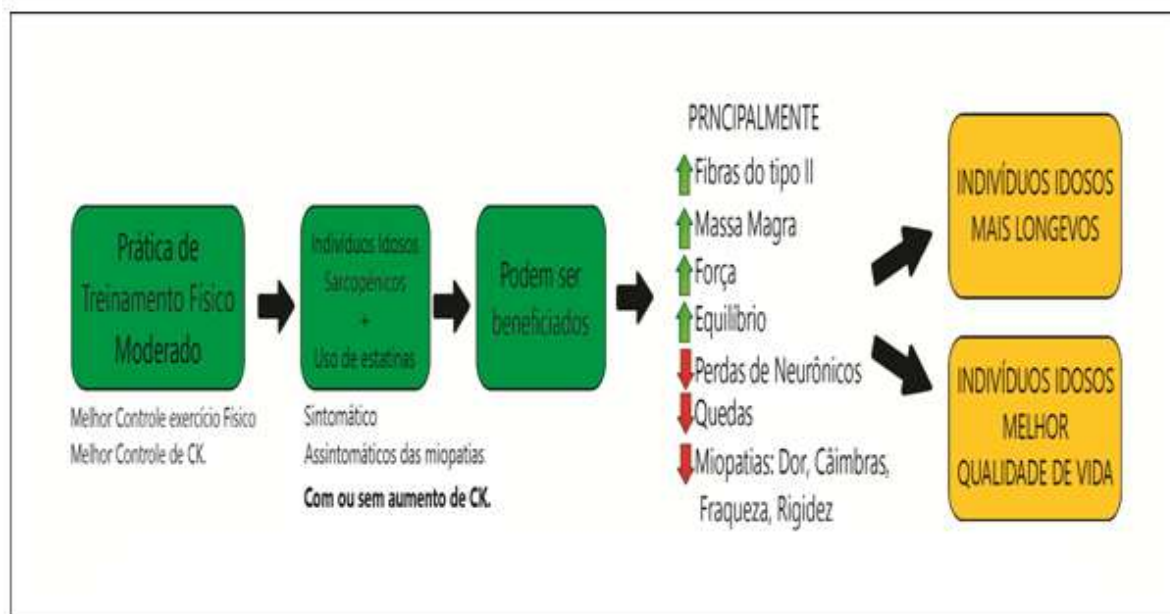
Prática de Treinamento Físico Moderado

Melhor Controle exercício Físico
Melhor Controle de CK.

Indivíduos Idosos Sarcopênicos + Uso de estatinas

Sintomático
Assintomáticos das miopatias
Com ou sem aumento de CK.

Podem ser beneficiados

PRNCIPALMENTE
Fibras do tipo II
Massa Magra
Força
Equilíbrio
Perdas de Neurônicos
Quedas
Miopatias: Dor, Câimbras, Fraqueza, Rigidez

INDIVÍDUOS IDOSOS MAIS LONGEVOS

INDIVÍDUOS IDOSOS MELHOR QUALIDADE DE VIDA